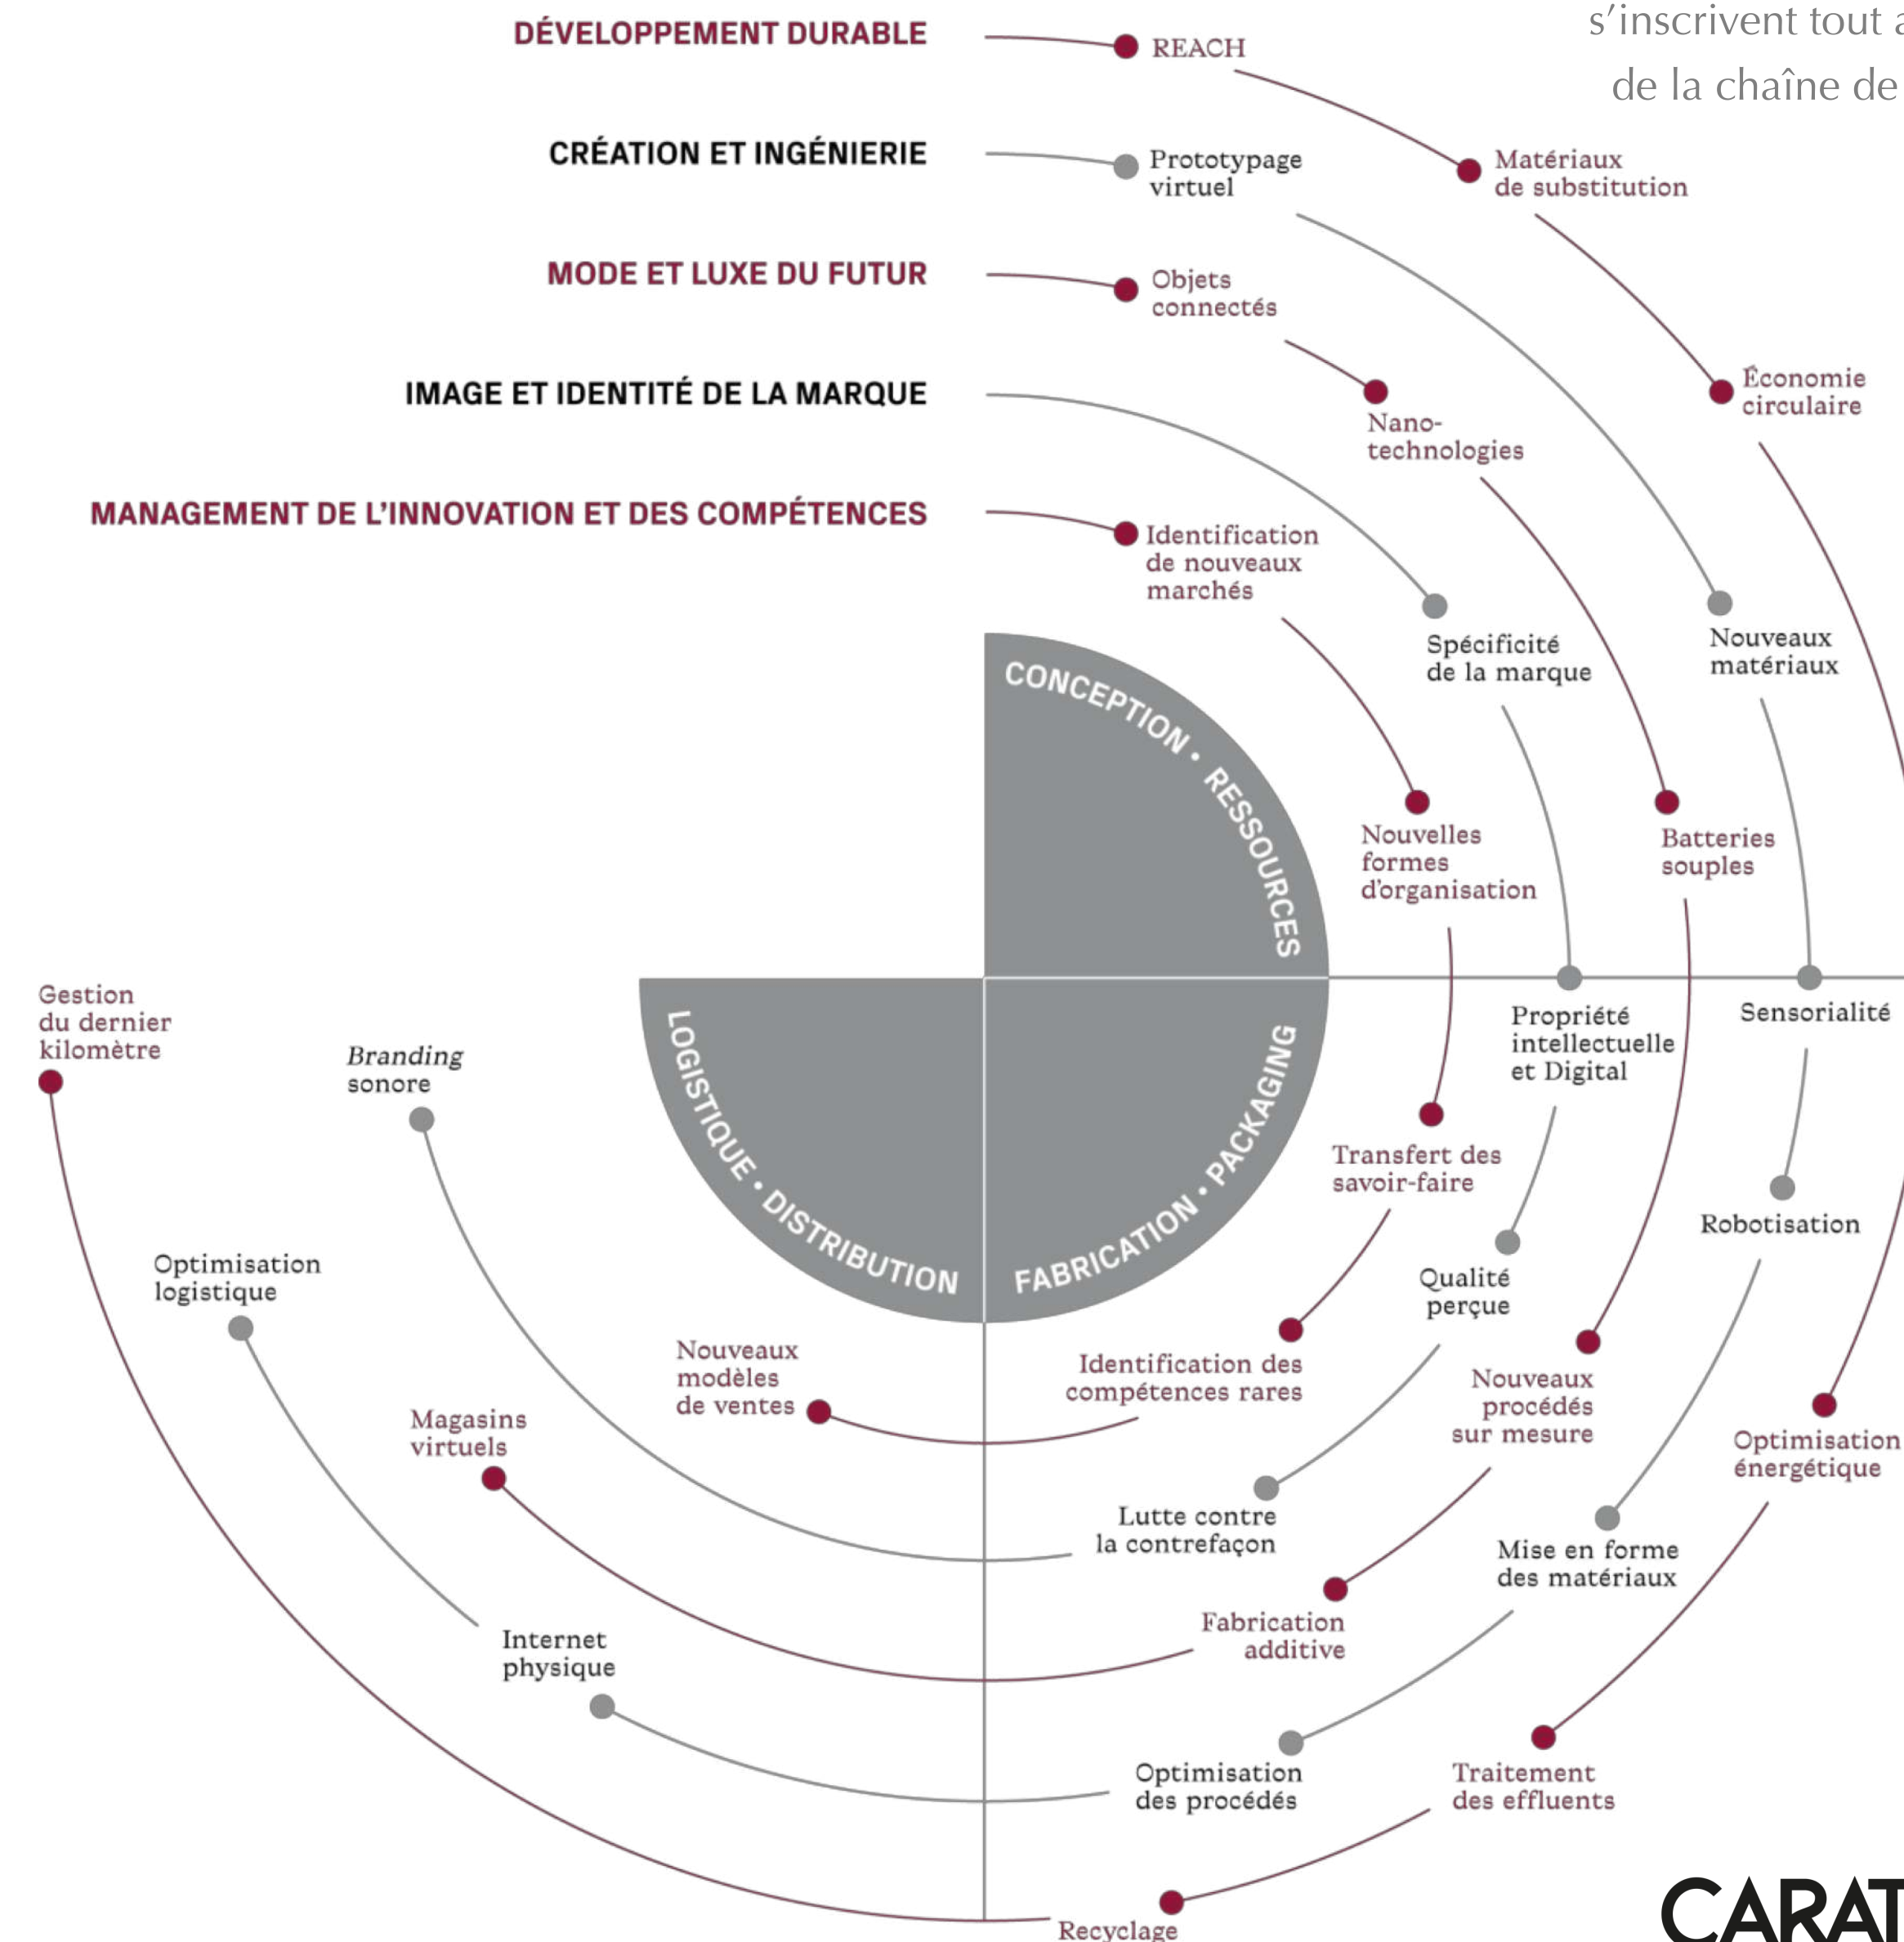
s'inscrivent tout a
de la chaîne de

DÉVELOPPEMENT DURABLE

CRÉATION ET INGÉNIERIE

MODE ET LUXE DU FUTUR

IMAGE ET IDENTITÉ DE LA MARQUE

MANAGEMENT DE L'INNOVATION ET DES COMPÉTENCES

REACH

Prototypage virtuel

Matériaux de substitution

Objets connectés

Économie circulaire

Nano-technologies

Identification de nouveaux marchés

Spécificité de la marque

Nouveaux matériaux

CONCEPTION • RESSOURCES

Nouvelles formes d'organisation

Batteries souples

Propriété intellectuelle et Digital

Sensorialité

Gestion du dernier kilomètre

*Branding* sonore

LOGISTIQUE • DISTRIBUTION

FABRICATION • PACKAGING

Transfert des savoir-faire

Robotisation

Qualité perçue

Optimisation logistique

Identification des compétences rares

Nouveaux modèles de ventes

Nouveaux procédés sur mesure

Optimisation énergétique

Magasins virtuels

Lutte contre la contrefaçon

Mise en forme des matériaux

Fabrication additive

Internet physique

Optimisation des procédés

Traitement des effluents

Recyclage

CARAT